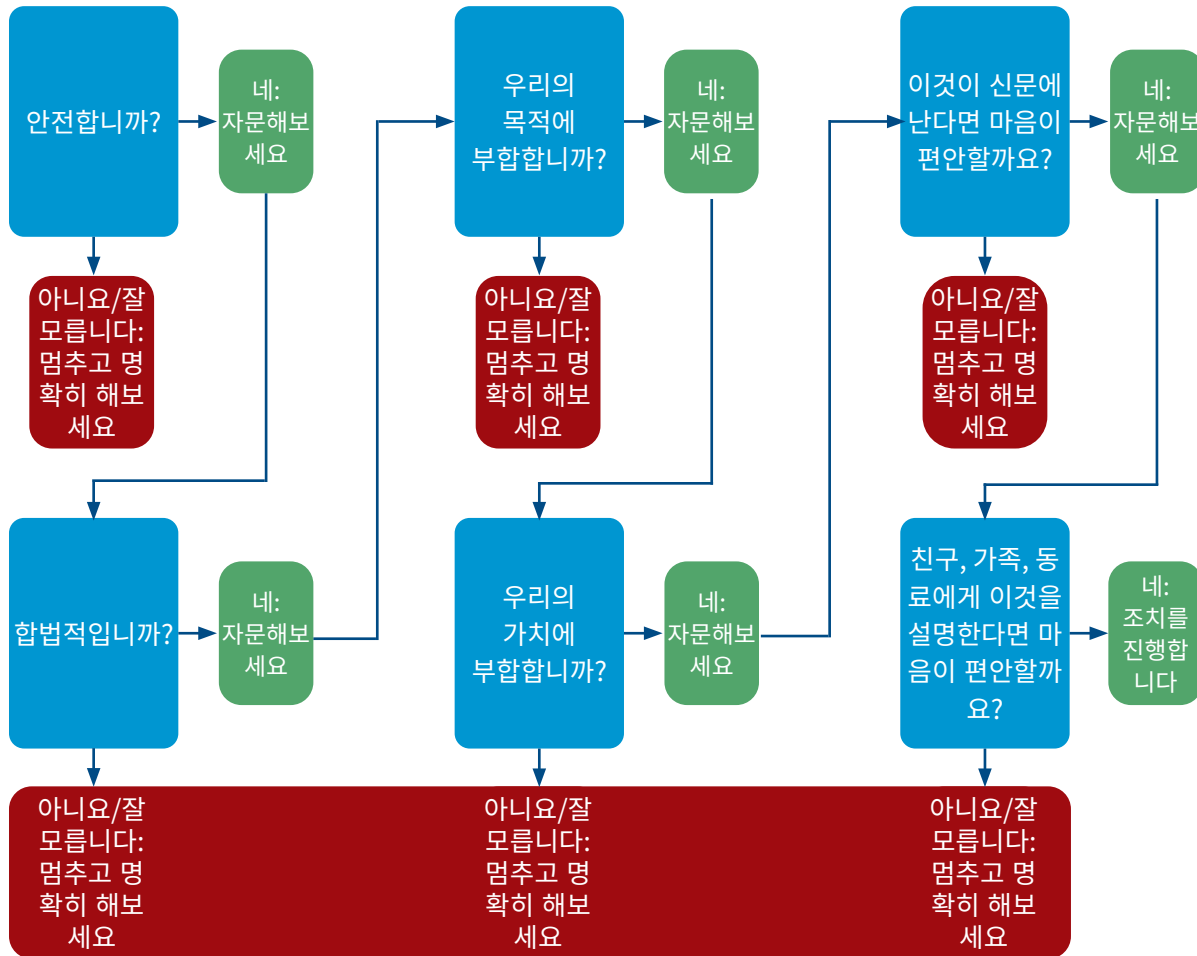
안전합니까?

네: 자문해보세요

아니요/잘 모릅니다: 멈추고 명확히 해보세요

합법적입니까?

네: 자문해보세요

우리의 목적에 부합합니까?

네: 자문해보세요

아니요/잘 모릅니다: 멈추고 명확히 해보세요

우리의 가치에 부합합니까?

네: 자문해보세요

이것이 신문에 난다면 마음이 편안할까요?

네: 자문해보세요

아니요/잘 모릅니다: 멈추고 명확히 해보세요

친구, 가족, 동료에게 이것을 설명한다면 마음이 편안할까요?

네: 조치를 진행합니다

아니요/잘 모릅니다: 멈추고 명확히 해보세요

아니요/잘 모릅니다: 멈추고 명확히 해보세요

아니요/잘 모릅니다: 멈추고 명확히 해보세요